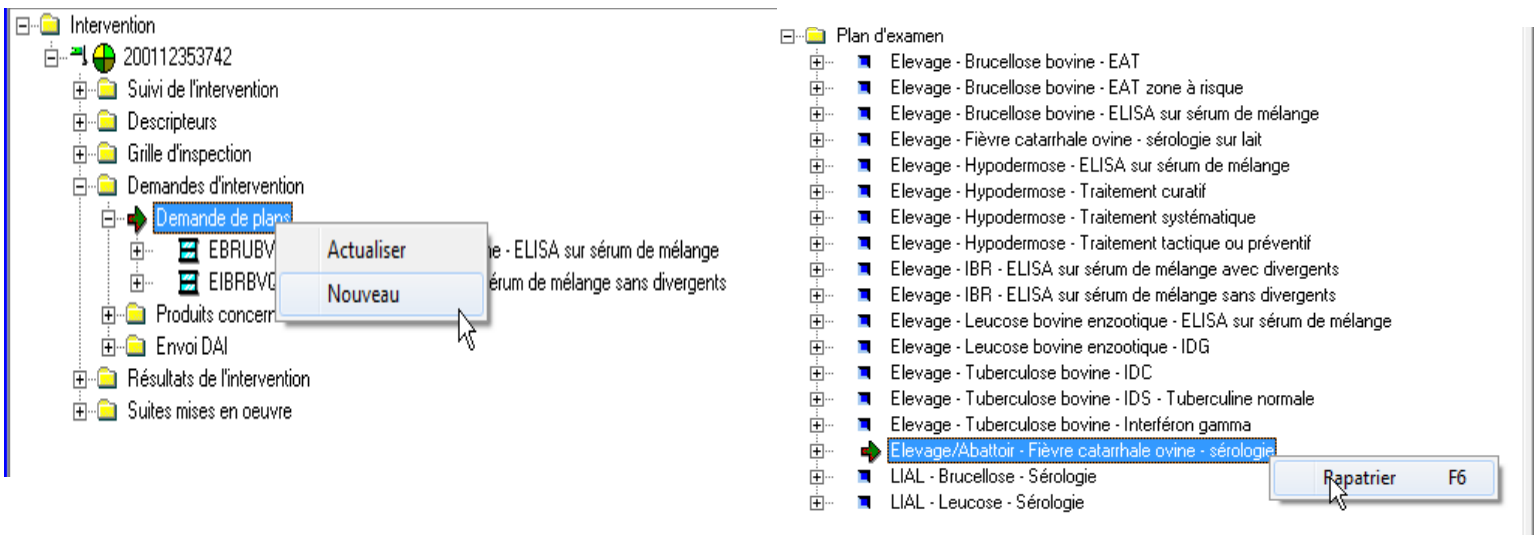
Intervention
200112353742
Suivi de l'intervention
Descripteurs
Grille d'inspection
Demandes d'intervention
Demande de plans
EBRUBV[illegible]ne - ELISA sur sérum de mélange
EIBRBV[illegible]érum de mélange sans divergents
Actualiser
Nouveau
Produits concern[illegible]
Envoi DAI
Résultats de l'intervention
Suites mises en oeuvre

Plan d'examen
Elevage - Brucellose bovine - EAT
Elevage - Brucellose bovine - EAT zone à risque
Elevage - Brucellose bovine - ELISA sur sérum de mélange
Elevage - Fièvre catarrhale ovine - sérologie sur lait
Elevage - Hypodermose - ELISA sur sérum de mélange
Elevage - Hypodermose - Traitement curatif
Elevage - Hypodermose - Traitement systématique
Elevage - Hypodermose - Traitement tactique ou préventif
Elevage - IBR - ELISA sur sérum de mélange avec divergents
Elevage - IBR - ELISA sur sérum de mélange sans divergents
Elevage - Leucose bovine enzootique - ELISA sur sérum de mélange
Elevage - Leucose bovine enzootique - IDG
Elevage - Tuberculose bovine - IDC
Elevage - Tuberculose bovine - IDS - Tuberculine normale
Elevage - Tuberculose bovine - Interféron gamma
Elevage/Abattoir - Fièvre catarrhale ovine - sérologie
LIAL - Brucellose - Sérologie
LIAL - Leucose - Sérologie
Rapatrier F6